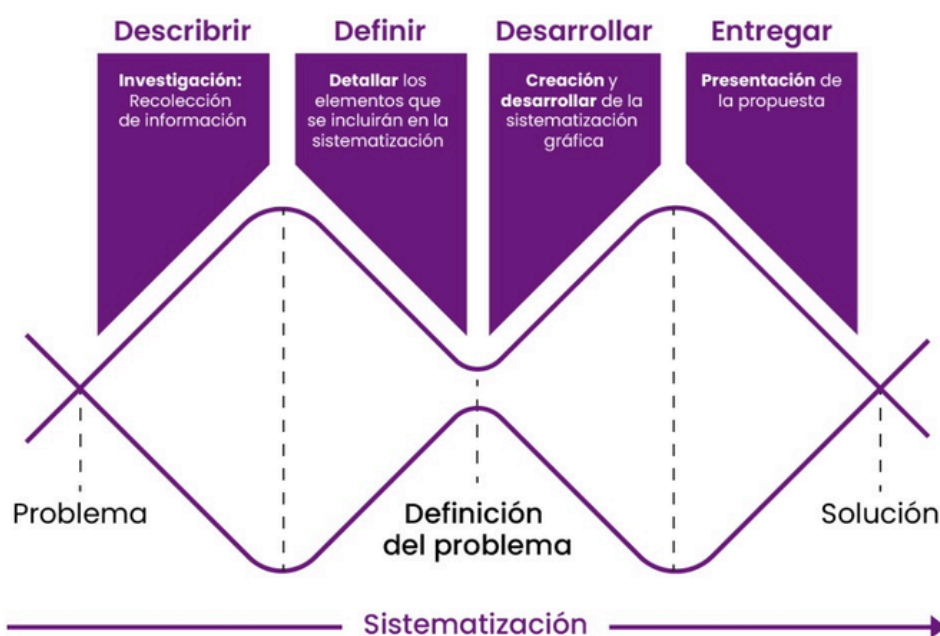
Describir

Investigación: Recolección de información

Definir

Detallar los elementos que se incluirán en la sistematización

Desarrollar

Creación y desarrollar de la sistematización gráfica

Entregar

Presentación de la propuesta

Problema

Definición del problema

Solución

Sistematización